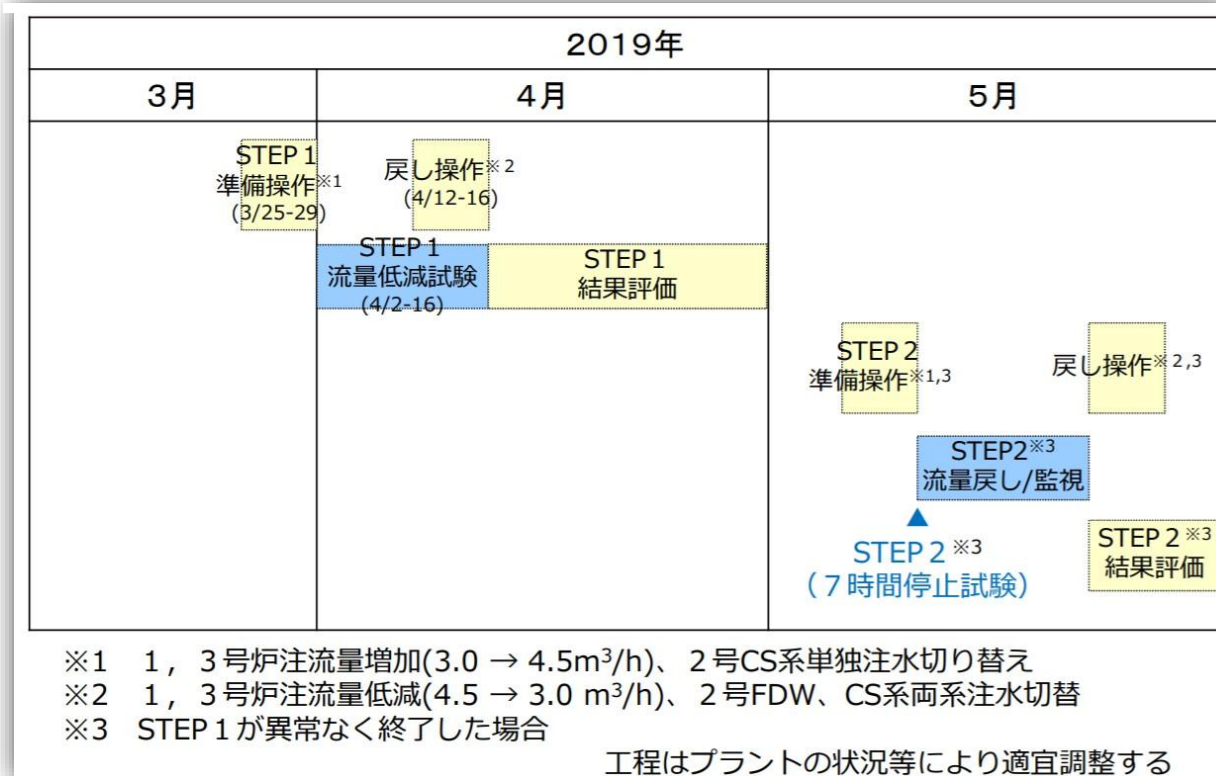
2019年

| 3月 | 4月 | 5月 |
|---|---|---|

STEP 1 準備操作※1 (3/25-29)

戻し操作※2 (4/12-16)

STEP 1 流量低減試験 (4/2-16)

STEP 1 結果評価

STEP 2 準備操作※1,3

戻し操作※2,3

STEP2※3 流量戻し/監視

STEP 2 ※3 (7時間停止試験)

STEP 2 ※3 結果評価

※1　1，3号炉注流量増加(3.0 → 4.5m$^3$/h)、2号CS系単独注水切り替え
※2　1，3号炉注流量低減(4.5 → 3.0 m$^3$/h)、2号FDW、CS系両系注水切替
※3　STEP 1が異常なく終了した場合

工程はプラントの状況等により適宜調整する